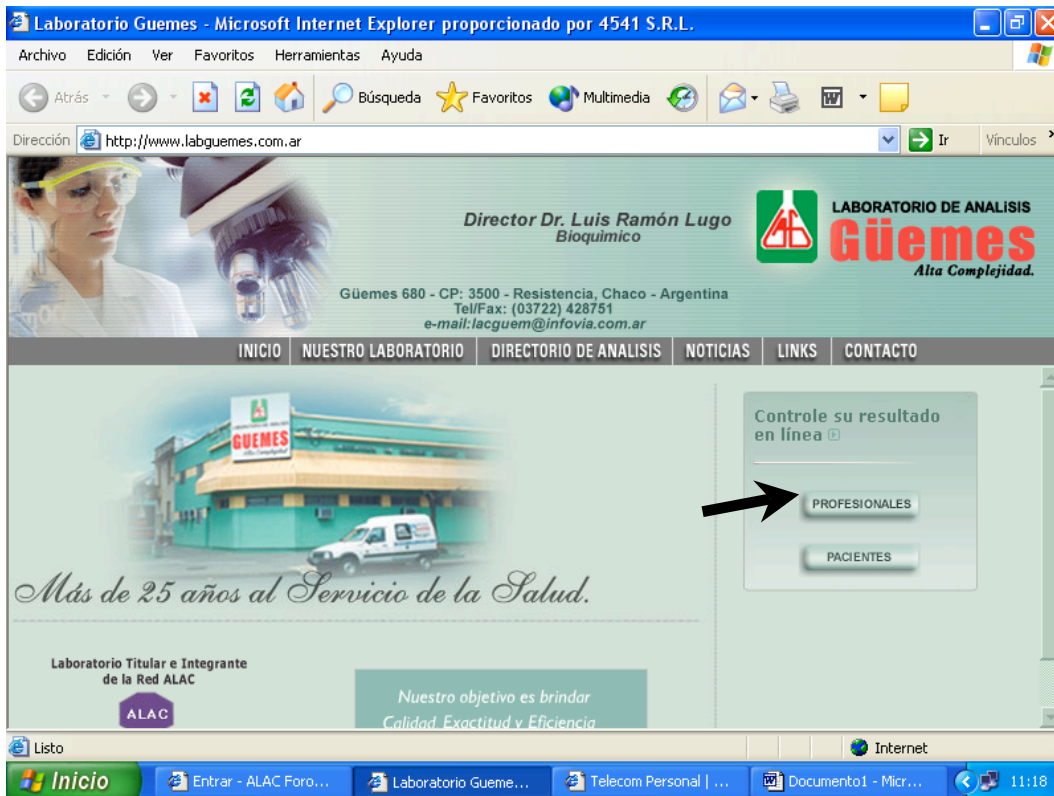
Laboratorio Guemes - Microsoft Internet Explorer proporcionado por 4541 S.R.L.

Archivo Edición Ver Favoritos Herramientas Ayuda

Atrás Búsqueda Favoritos Multimedia

Dirección http://www.labguemes.com.ar Ir Vínculos

Director Dr. Luis Ramón Lugo
Bioquimico

LABORATORIO DE ANALISIS
Güemes
Alta Complejidad.

Güemes 680 - CP: 3500 - Resistencia, Chaco - Argentina
Tel/Fax: (03722) 428751
e-mail:lacguem@infovia.com.ar

INICIO | NUESTRO LABORATORIO | DIRECTORIO DE ANALISIS | NOTICIAS | LINKS | CONTACTO

GUEMES

Controle su resultado en línea

PROFESIONALES

PACIENTES

Más de 25 años al Servicio de la Salud.

Laboratorio Titular e Integrante de la Red ALAC

ALAC

Nuestro objetivo es brindar
Calidad, Exactitud y Eficiencia

Listo

Internet

Inicio Entrar - ALAC Foro... Laboratorio Gueme... Telecom Personal | ... Documento1 - Micr... 11:18